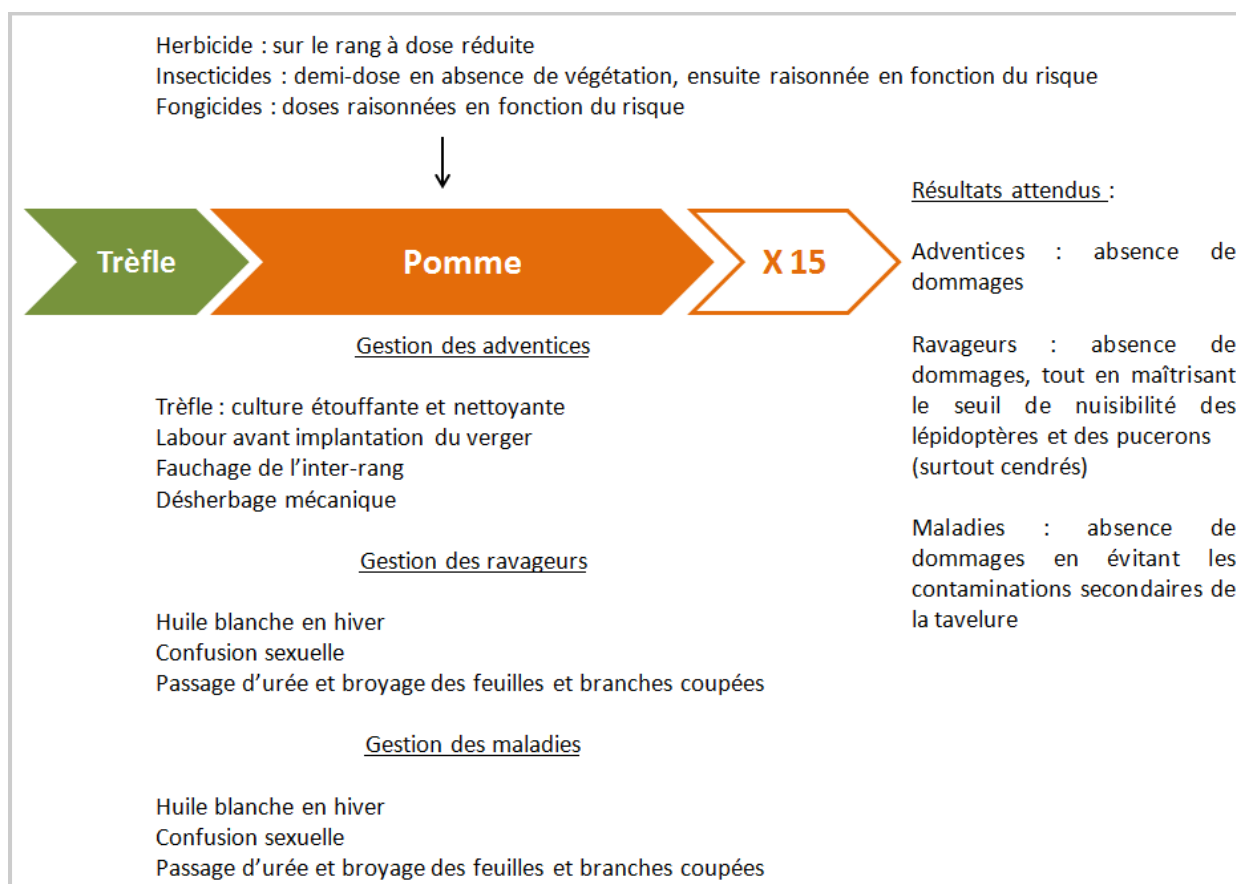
Herbicide : sur le rang à dose réduite
Insecticides : demi-dose en absence de végétation, ensuite raisonnée en fonction du risque
Fongicides : doses raisonnées en fonction du risque

Trèfle

Pomme

X 15

Gestion des adventices

Trèfle : culture étouffante et nettoyante
Labour avant implantation du verger
Fauchage de l'inter-rang
Désherbage mécanique

Gestion des ravageurs

Huile blanche en hiver
Confusion sexuelle
Passage d'urée et broyage des feuilles et branches coupées

Gestion des maladies

Huile blanche en hiver
Confusion sexuelle
Passage d'urée et broyage des feuilles et branches coupées

Résultats attendus :

Adventices : absence de dommages

Ravageurs : absence de dommages, tout en maîtrisant le seuil de nuisibilité des lépidoptères et des pucerons (surtout cendrés)

Maladies : absence de dommages en évitant les contaminations secondaires de la tavelure